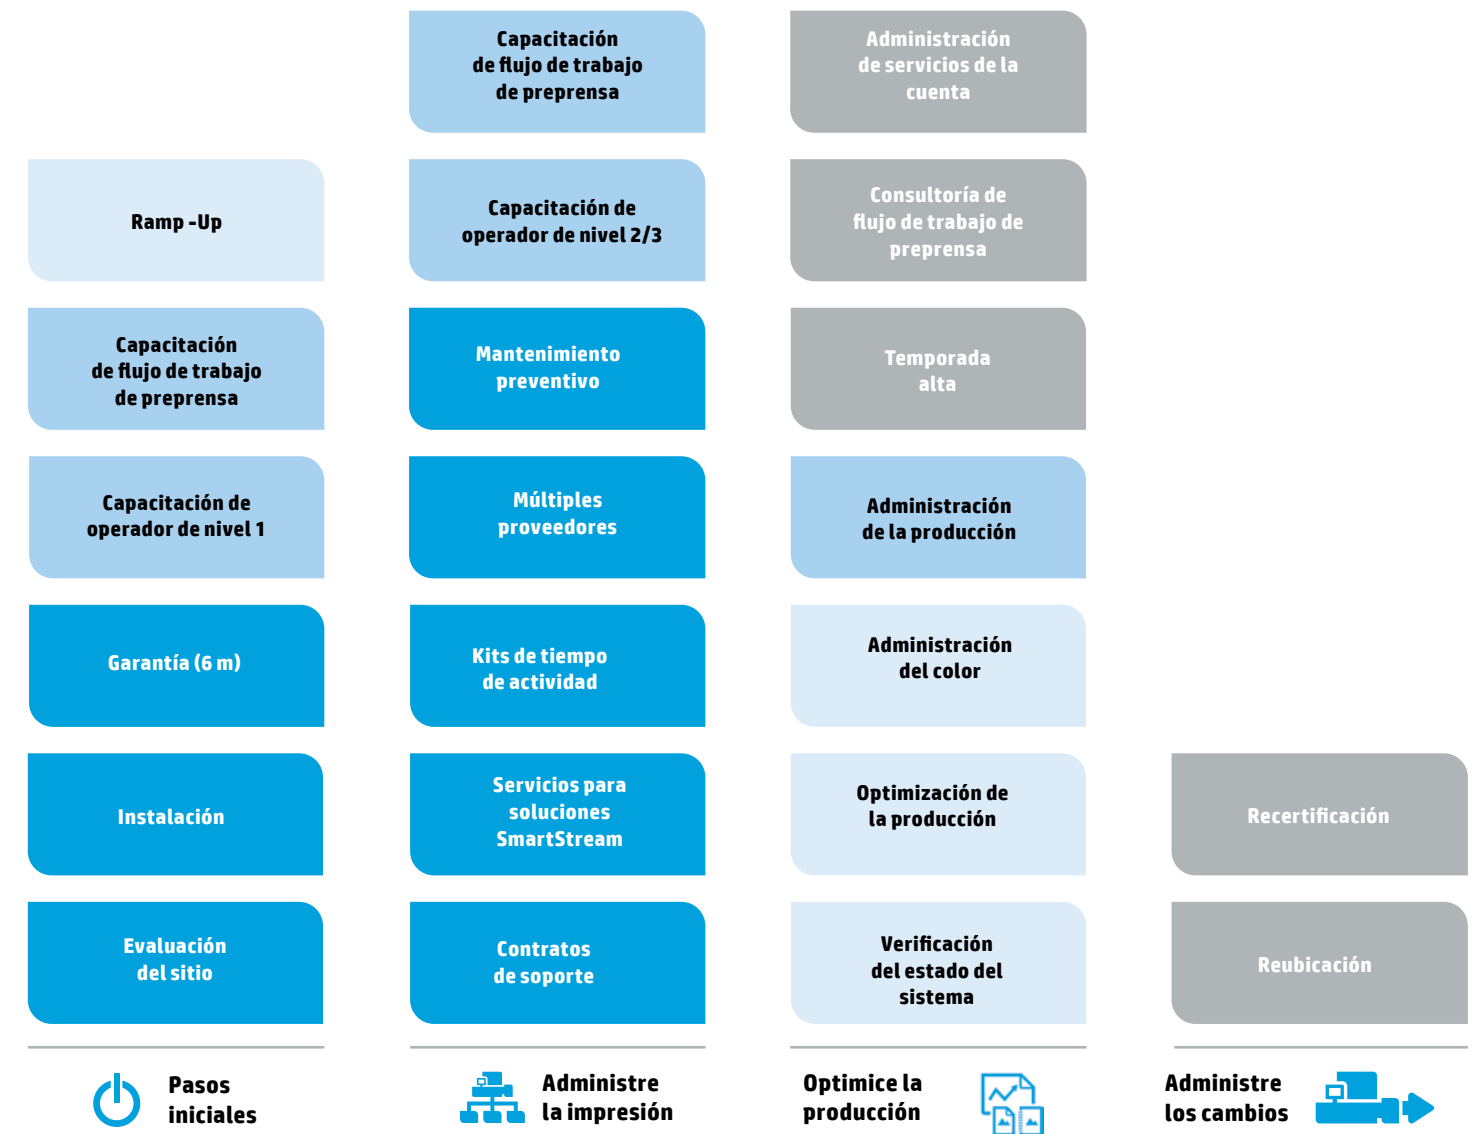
Ramp -Up

Capacitación de flujo de trabajo de preprensa

Capacitación de operador de nivel 1

Garantía (6 m)

Instalación

Evaluación del sitio

Pasos iniciales

Capacitación de flujo de trabajo de preprensa

Capacitación de operador de nivel 2/3

Mantenimiento preventivo

Múltiples proveedores

Kits de tiempo de actividad

Servicios para soluciones SmartStream

Contratos de soporte

Administre la impresión

Administración de servicios de la cuenta

Consultoría de flujo de trabajo de preprensa

Temporada alta

Administración de la producción

Administración del color

Optimización de la producción

Verificación del estado del sistema

Optimice la producción

Recertificación

Reubicación

Administre los cambios